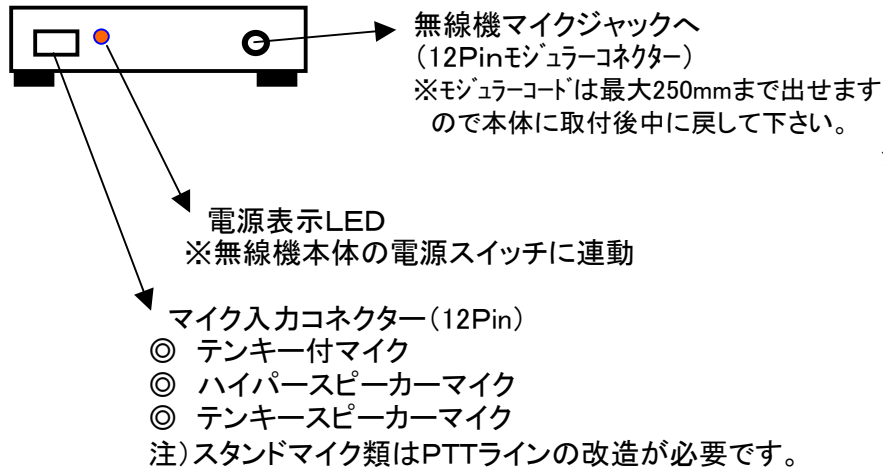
無線機マイクジャックへ
（12Pinﾓｼﾞｭﾗｰｺﾈｸﾀｰ）
※ﾓｼﾞｭﾗｰｺｰﾄﾞは最大250mmまで出せますので本体に取付後中に戻して下さい。

電源表示LED
※無線機本体の電源スイッチに連動

マイク入力コネクター（12Pin）
◎ テンキー付マイク
◎ ハイパースピーカーマイク
◎ テンキースピーカーマイク
注）スタンドマイク類はPTTラインの改造が必要です。